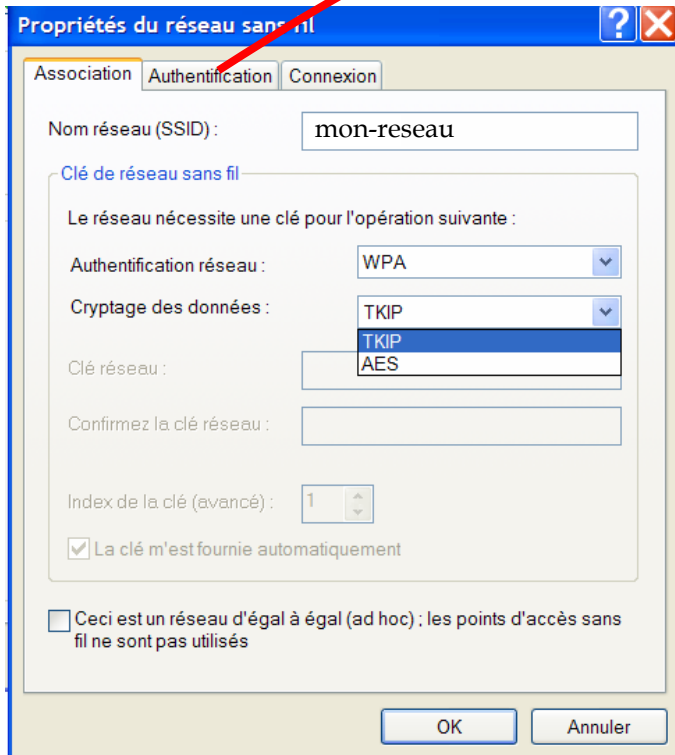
Propriétés du réseau sans fil

Association | Authentification | Connexion

Nom réseau (SSID) : mon-reseau

Clé de réseau sans fil

Le réseau nécessite une clé pour l'opération suivante :

Authentification réseau : WPA

Cryptage des données : TKIP

TKIP
AES

Clé réseau :

Confirmez la clé réseau :

Index de la clé (avancé) : 1

La clé m'est fournie automatiquement

Ceci est un réseau d'égal à égal (ad hoc) ; les points d'accès sans fil ne sont pas utilisés

OK | Annuler